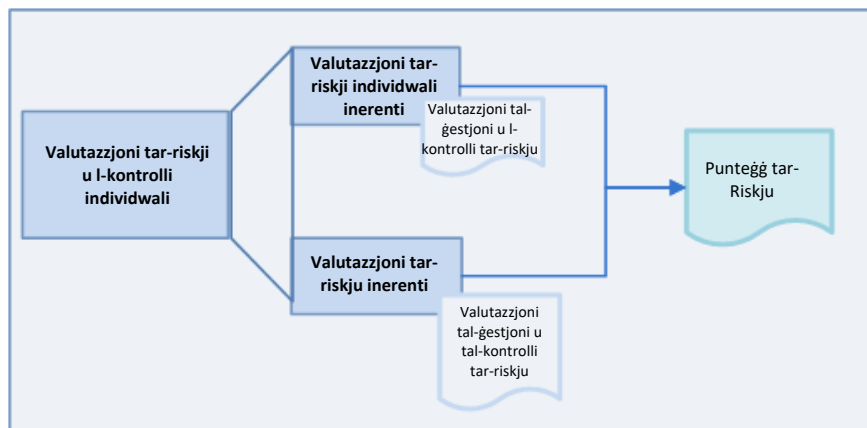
Valutazzjoni tar-riskji u l-kontrolli individwali

Valutazzjoni tar-riskji individwali inerenti

Valutazzjoni tal-ġestjoni u l-kontrolli tar-riskju

Valutazzjoni tar-riskju inerenti

Valutazzjoni tal-ġestjoni u tal-kontrolli tar-riskju

Punteġġ tar-Riskju